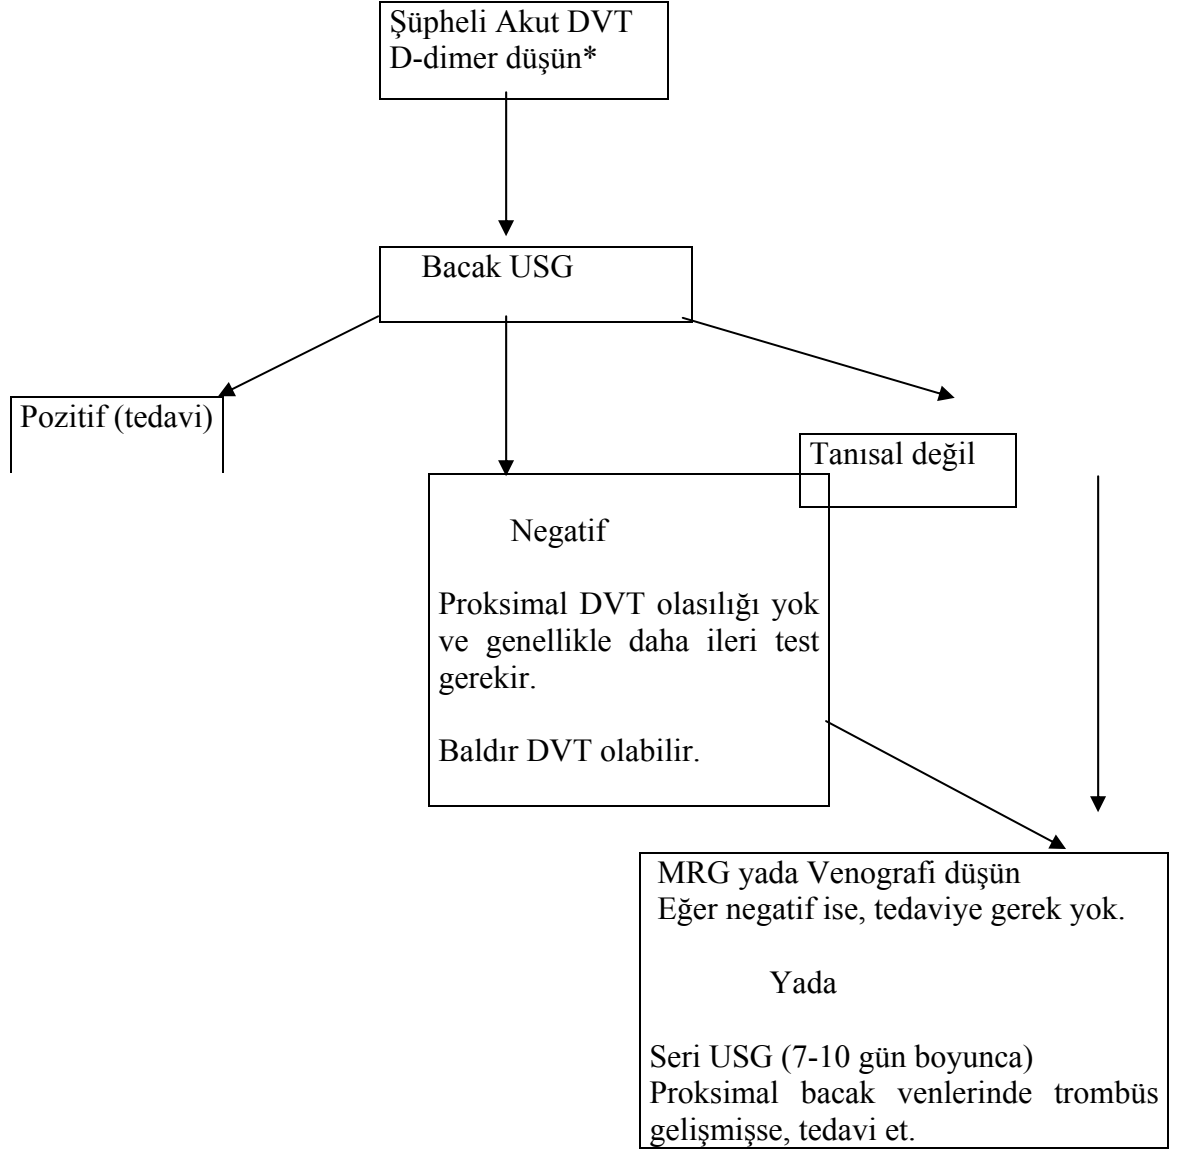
Şüpheli Akut DVT
D-dimer düşün*

Bacak USG

Pozitif (tedavi)

Negatif

Proksimal DVT olasılığı yok ve genellikle daha ileri test gerekir.

Baldır DVT olabilir.

Tanısal değil

MRG yada Venografi düşün
Eğer negatif ise, tedaviye gerek yok.

Yada

Seri USG (7-10 gün boyunca)
Proksimal bacak venlerinde trombüs gelişmişse, tedavi et.